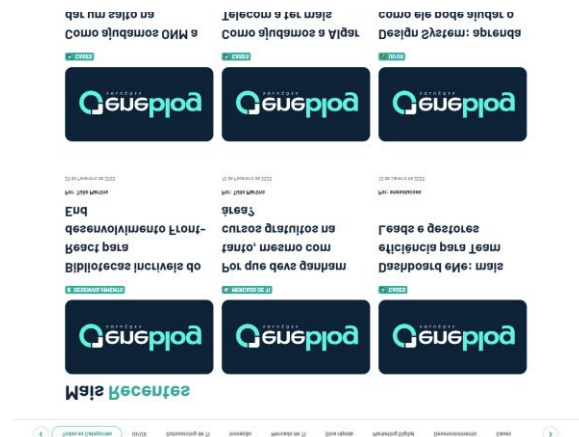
Como ajudamos ONM a dar um salto na

Telecom a ter mais

Design System: aprenda como ele pode ajudar o

CASES

CASES

UI/UX

Oneblog

Oneblog

Oneblog

Bibliotecas incríveis do React para desenvolvimento Front-End

Por: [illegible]

Por que devo ganhar cursos gratuitos na área? tanto, mesmo com

Por: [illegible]

Dashboard 6Ne: mais eficiência para Team Leads e gestores

Por: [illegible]

DESENVOLVIMENTO

MERCADO DE TI

CASES

Oneblog

Oneblog

Oneblog

Mais Recentes

Todas as Categorias

UI/UX

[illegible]

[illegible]

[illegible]

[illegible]

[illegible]

Desenvolvimento

Cases